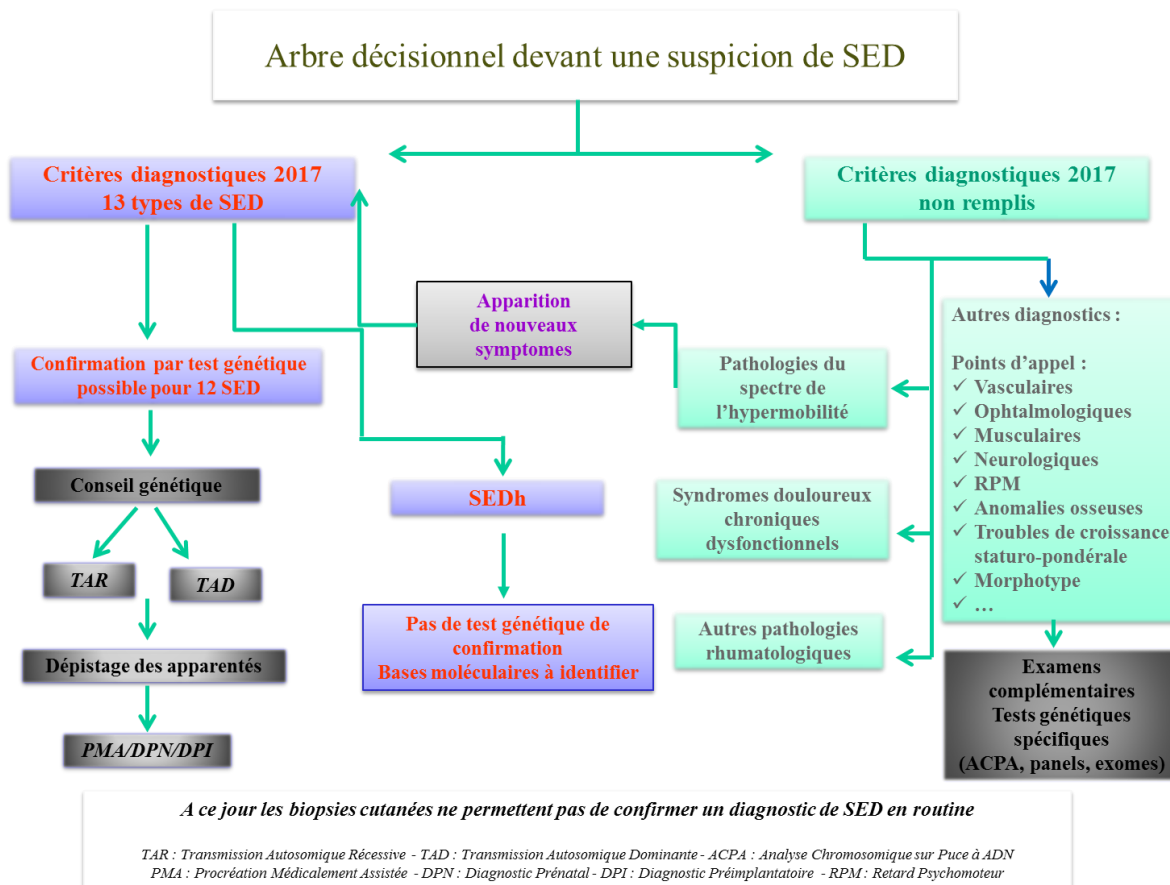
Arbre décisionnel devant une suspicion de SED

Critères diagnostiques 2017
13 types de SED

Critères diagnostiques 2017
non remplis

Apparition
de nouveaux
symptomes

Confirmation par test génétique
possible pour 12 SED

Autres diagnostics :

Points d'appel :
✓ Vasculaires
✓ Ophtalmologiques
✓ Musculaires
✓ Neurologiques
✓ RPM
✓ Anomalies osseuses
✓ Troubles de croissance staturo-pondérale
✓ Morphotype
✓ …

Pathologies du
spectre de
l'hypermobilité

Conseil génétique

SEDh

Syndromes douloureux
chroniques
dysfonctionnels

TAR

TAD

Pas de test génétique de
confirmation
Bases moléculaires à identifier

Autres pathologies
rhumatologiques

Dépistage des apparentés

Examens
complémentaires
Tests génétiques
spécifiques
(ACPA, panels, exomes)

PMA/DPN/DPI

A ce jour les biopsies cutanées ne permettent pas de confirmer un diagnostic de SED en routine

TAR : Transmission Autosomique Récessive - TAD : Transmission Autosomique Dominante - ACPA : Analyse Chromosomique sur Puce à ADN
PMA : Procréation Médicalement Assistée - DPN : Diagnostic Prénatal - DPI : Diagnostic Préimplantatoire - RPM : Retard Psychomoteur